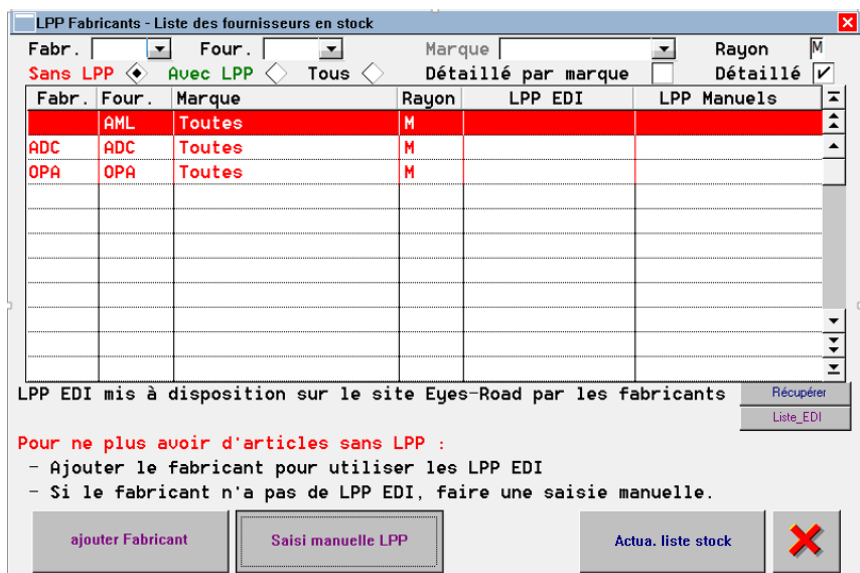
LPP Fabricants - Liste des fournisseurs en stock

Fabr. Four. Marque Rayon M

Sans LPP Avec LPP Tous Détaillé par marque Détaillé ✓

| Fabr. | Four. | Marque | Rayon | LPP EDI | LPP Manuels |
|---|---|---|---|---|---|
| | AML | Toutes | M | | |
| ADC | ADC | Toutes | M | | |
| OPA | OPA | Toutes | M | | |

LPP EDI mis à disposition sur le site Eyes-Road par les fabricants

Récupérer

Liste_EDI

Pour ne plus avoir d'articles sans LPP :

- Ajouter le fabricant pour utiliser les LPP EDI

- Si le fabricant n'a pas de LPP EDI, faire une saisie manuelle.

ajouter Fabricant

Saisi manuelle LPP

Actua. liste stock